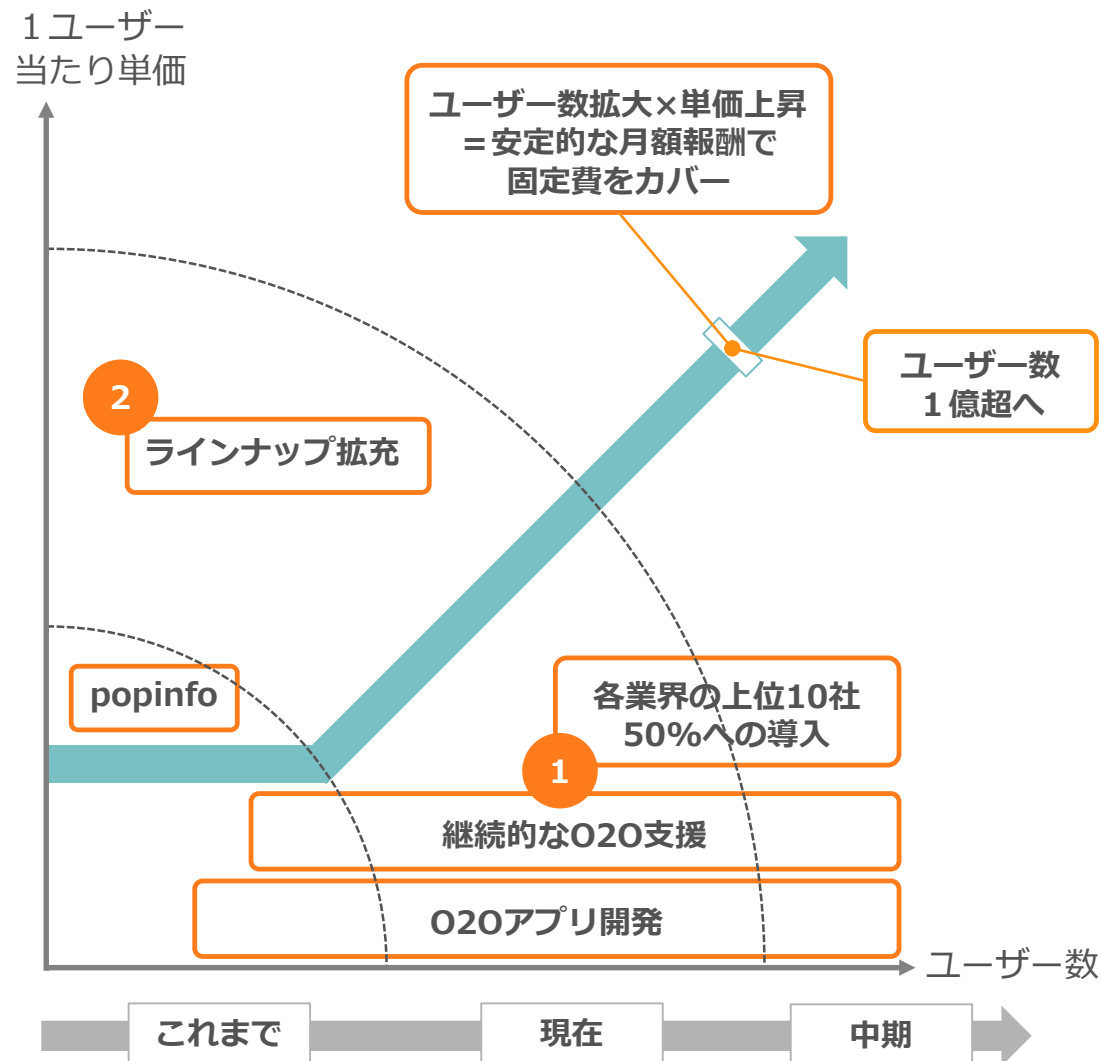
１ユーザー
当たり単価

ユーザー数拡大×単価上昇
＝安定的な月額報酬で
固定費をカバー

ユーザー数
１億超へ

2

ラインナップ拡充

popinfo

各業界の上位10社
50%への導入

1

継続的なO2O支援

O2Oアプリ開発

ユーザー数

これまで

現在

中期